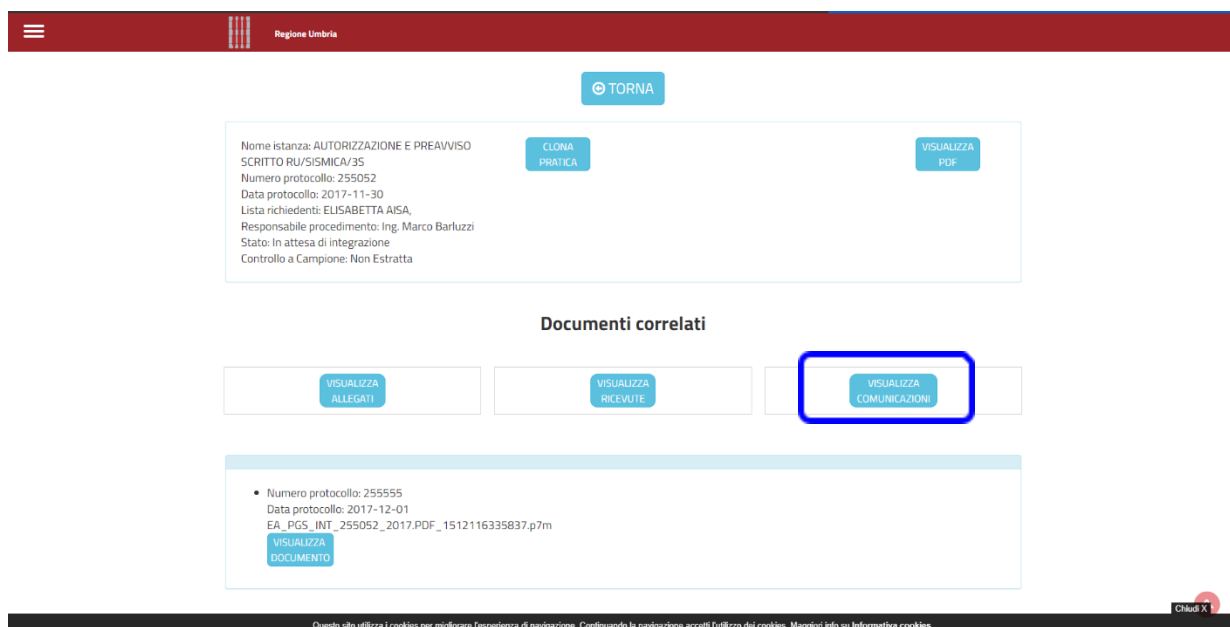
Regione Umbria

TORNA

Nome istanza: AUTORIZZAZIONE E PREAVVISO SCRITTO RU/SISMICA/3S
Numero protocollo: 255052
Data protocollo: 2017-11-30
Lista richiedenti: ELISABETTA AISA,
Responsabile procedimento: Ing. Marco Barluzzi
Stato: In attesa di integrazione
Controllo a Campione: Non Estratta

CLONA PRATICA

VISUALIZZA PDF

Documenti correlati

VISUALIZZA ALLEGATI

VISUALIZZA RICEVUTE

VISUALIZZA COMUNICAZIONI

• Numero protocollo: 255555
Data protocollo: 2017-12-01
EA_PGS_INT_255052_2017.PDF_1512116335837.p7m
VISUALIZZA DOCUMENTO

Questo sito utilizza i cookies per migliorare l'esperienza di navigazione. Continuando la navigazione accetti l'utilizzo dei cookies. Maggiori info su Informativa cookies

Chiudi X